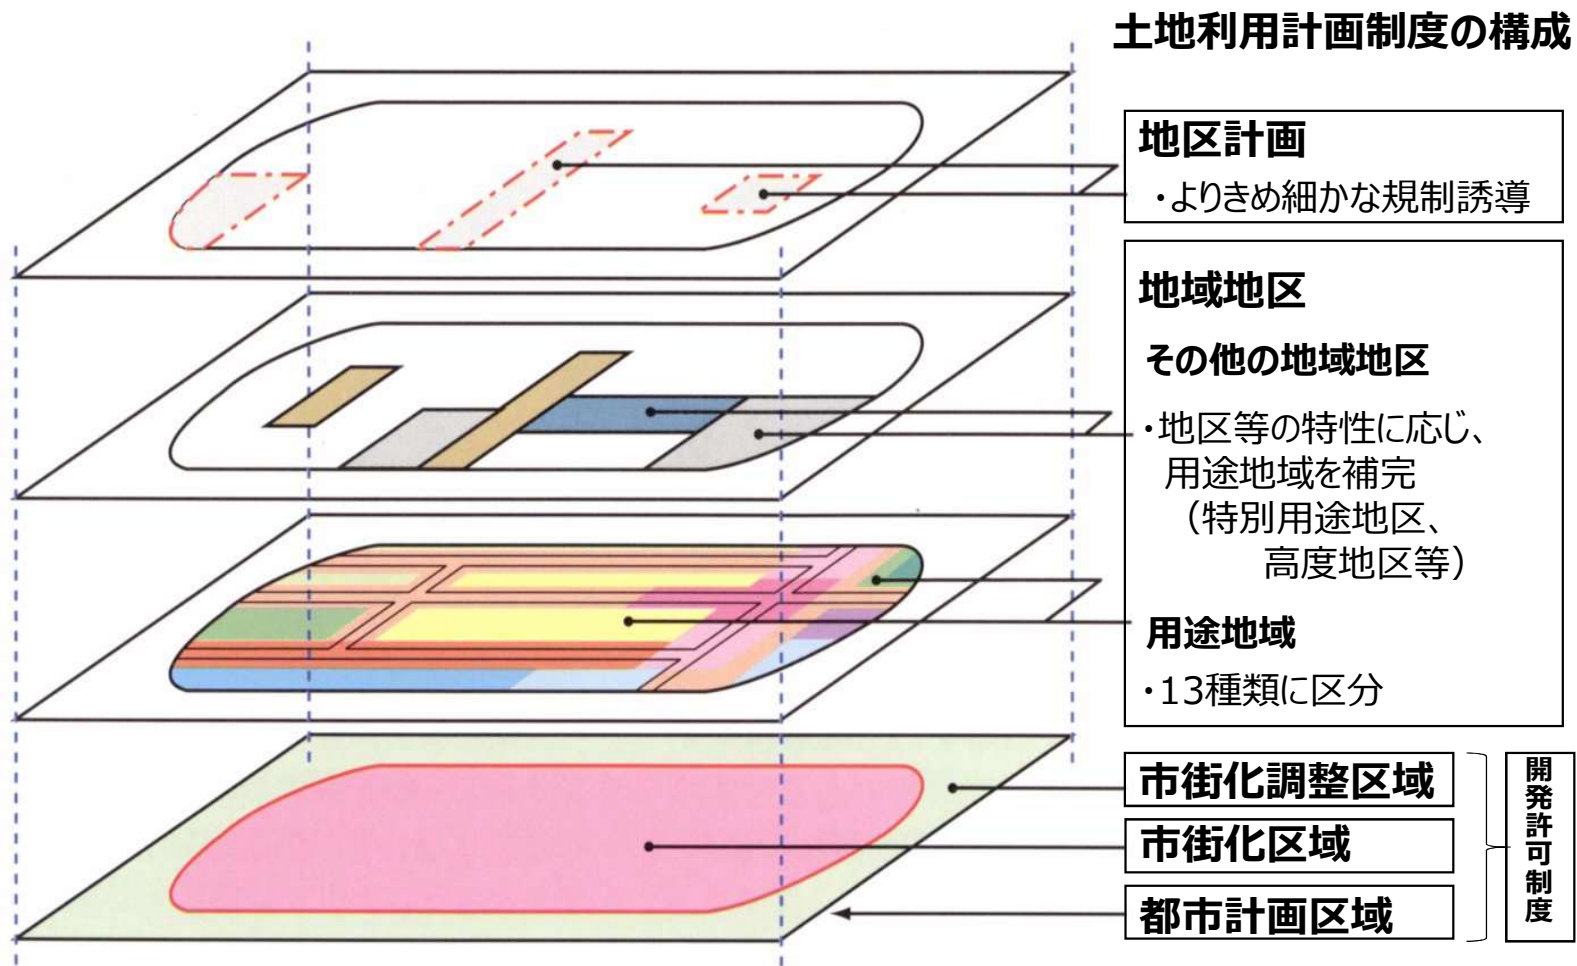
土地利用計画制度の構成

地区計画

・よりきめ細かな規制誘導

地域地区

その他の地域地区

・地区等の特性に応じ、用途地域を補完（特別用途地区、高度地区等）

用途地域

・13種類に区分

市街化調整区域

市街化区域

都市計画区域

開発許可制度